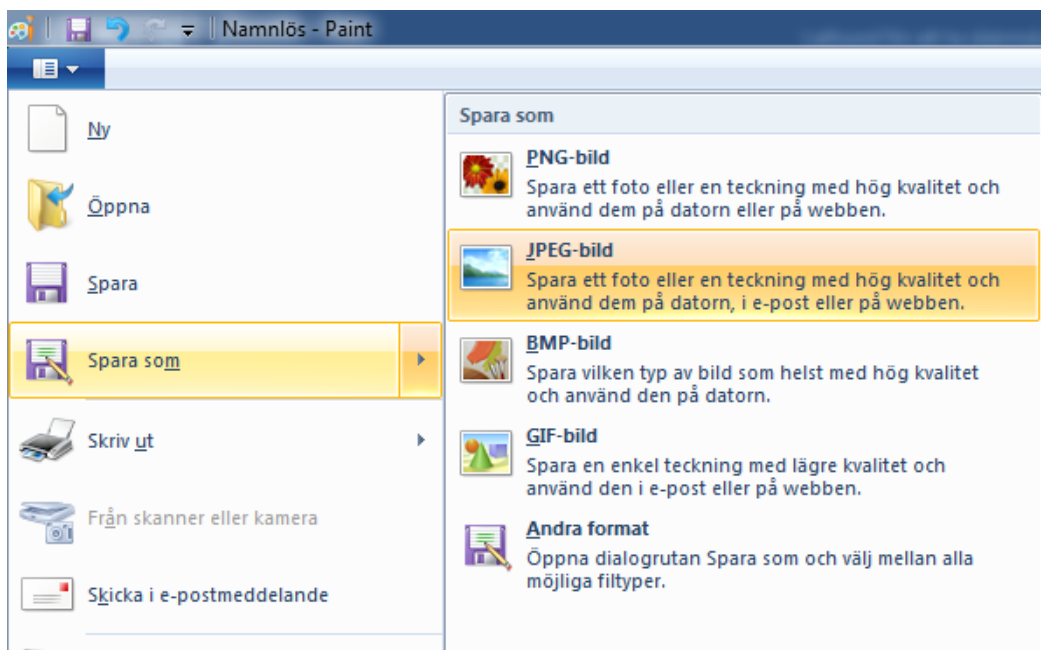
Namnlös - Paint

Ny

Öppna

Spara

Spara som

Skriv ut

Från skanner eller kamera

Skicka i e-postmeddelande

Spara som

PNG-bild
Spara ett foto eller en teckning med hög kvalitet och använd dem på datorn eller på webben.

JPEG-bild
Spara ett foto eller en teckning med hög kvalitet och använd dem på datorn, i e-post eller på webben.

BMP-bild
Spara vilken typ av bild som helst med hög kvalitet och använd den på datorn.

GIF-bild
Spara en enkel teckning med lägre kvalitet och använd den i e-post eller på webben.

Andra format
Öppna dialogrutan Spara som och välj mellan alla möjliga filtyper.